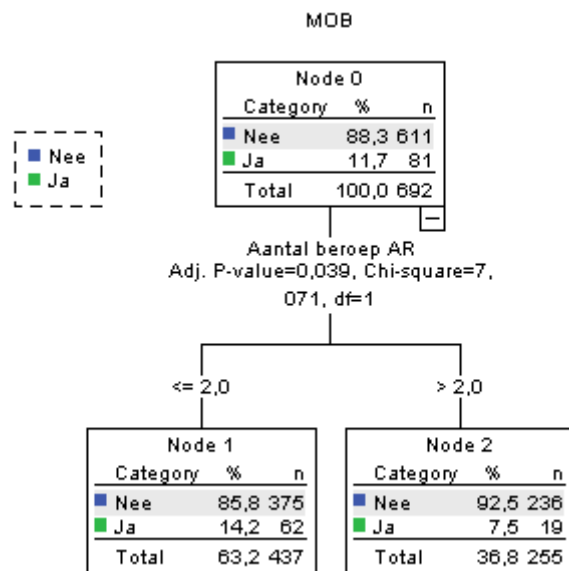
MOB

Nee
Ja

Node 0

| Category | % | n |
|---|---|---|
| Nee | 88,3 | 611 |
| Ja | 11,7 | 81 |
| Total | 100,0 | 692 |

Aantal beroep AR
Adj. P-value=0,039, Chi-square=7,071, df=1

<= 2,0

> 2,0

Node 1

| Category | % | n |
|---|---|---|
| Nee | 85,8 | 375 |
| Ja | 14,2 | 62 |
| Total | 63,2 | 437 |

Node 2

| Category | % | n |
|---|---|---|
| Nee | 92,5 | 236 |
| Ja | 7,5 | 19 |
| Total | 36,8 | 255 |